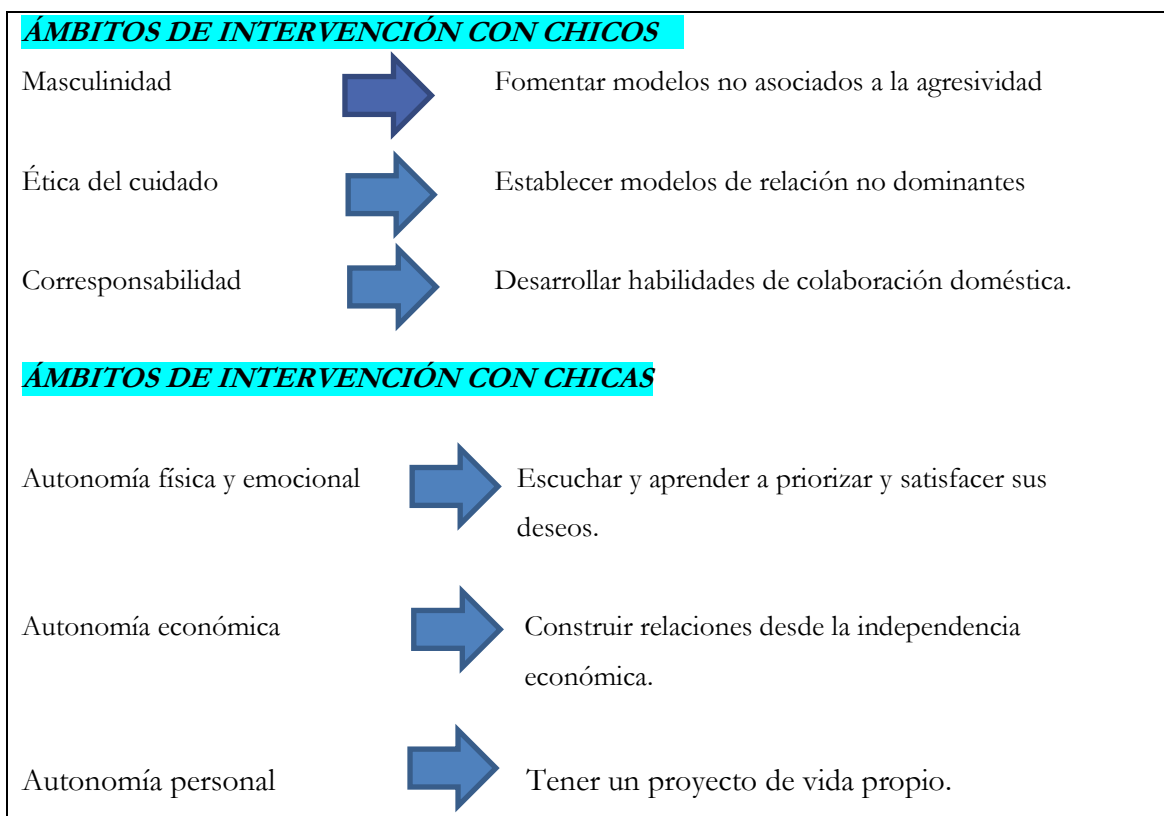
ÁMBITOS DE INTERVENCIÓN CON CHICOS

Masculinidad Fomentar modelos no asociados a la agresividad

Ética del cuidado Establecer modelos de relación no dominantes

Corresponsabilidad Desarrollar habilidades de colaboración doméstica.

ÁMBITOS DE INTERVENCIÓN CON CHICAS

Autonomía física y emocional Escuchar y aprender a priorizar y satisfacer sus deseos.

Autonomía económica Construir relaciones desde la independencia económica.

Autonomía personal Tener un proyecto de vida propio.